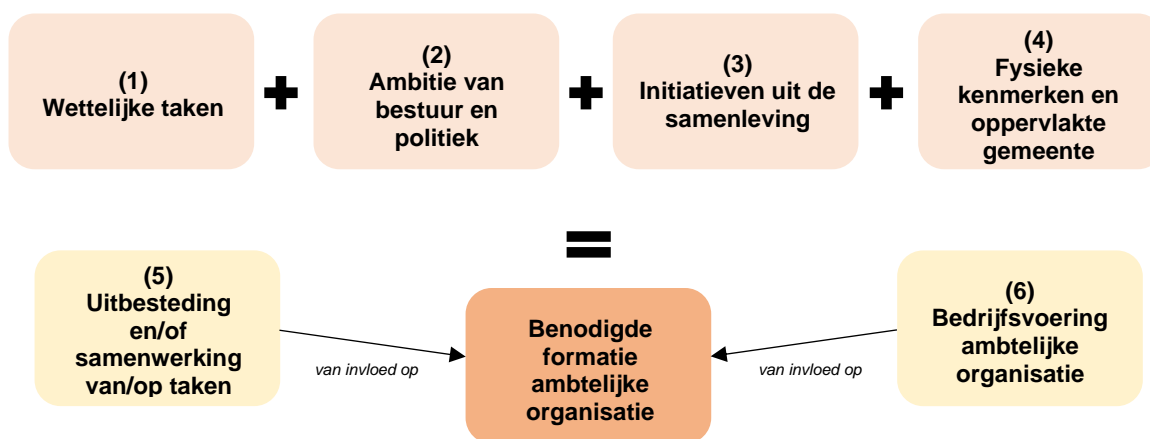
(1)
Wettelijke taken

+

(2)
Ambitie van bestuur en politiek

+

(3)
Initiatieven uit de samenleving

+

(4)
Fysieke kenmerken en oppervlakte gemeente

=

(5)
Uitbesteding en/of samenwerking van/op taken

van invloed op

Benodigde formatie ambtelijke organisatie

van invloed op

(6)
Bedrijfsvoering ambtelijke organisatie